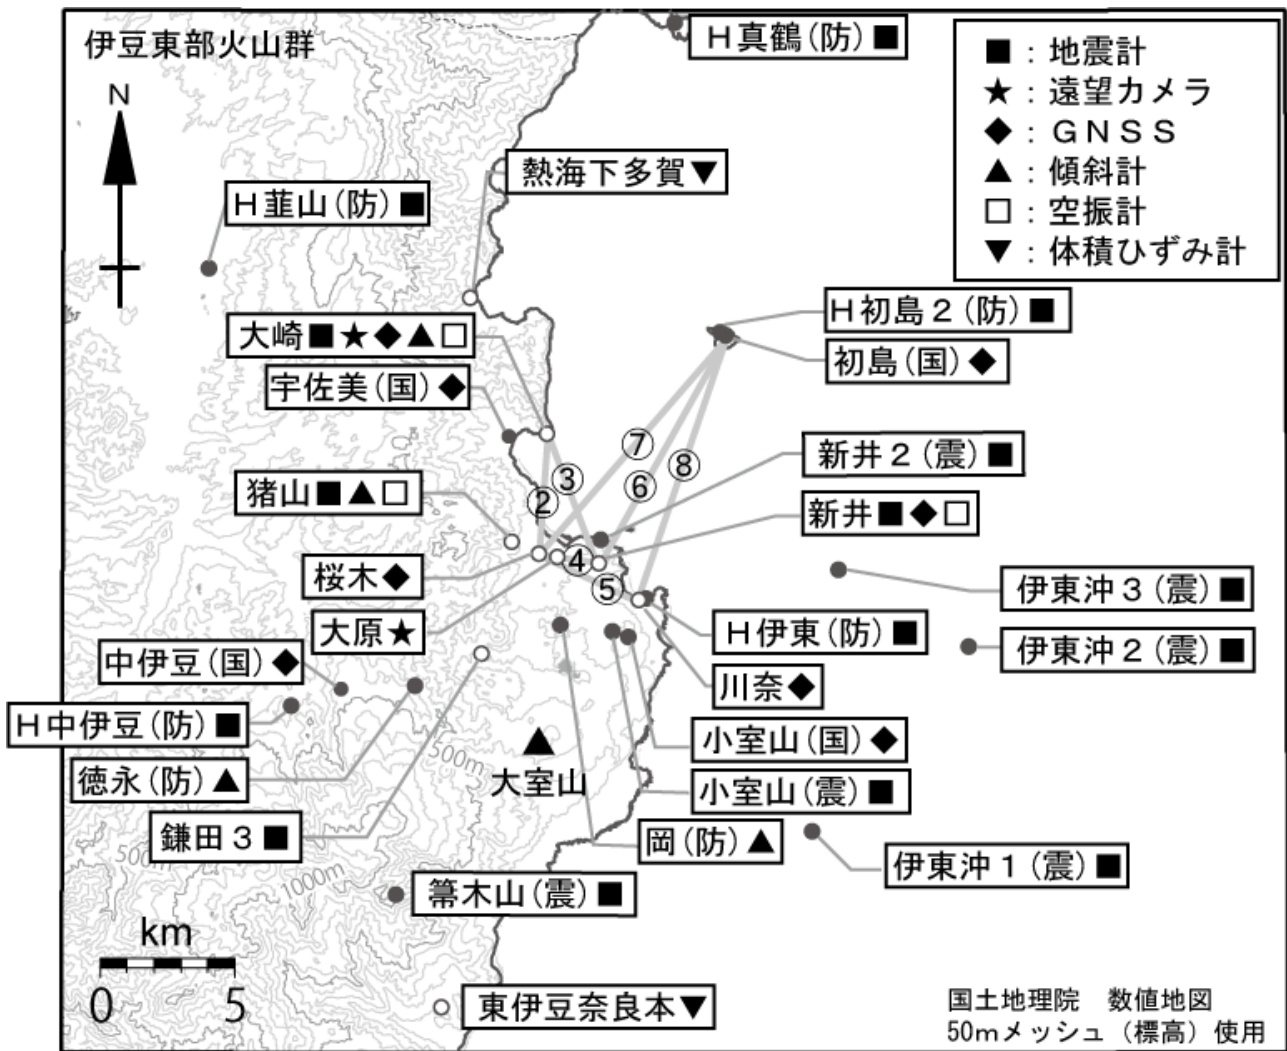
伊豆東部火山群

N

H真鶴(防)■

■：地震計
★：遠望カメラ
◆：GNSS
▲：傾斜計
□：空振計
▼：体積ひずみ計

熱海下多賀▼

H韮山(防)■

H初島2(防)■

大崎■★◆▲□

初島(国)◆

宇佐美(国)◆

⑦
⑧
⑥
③
②

新井2(震)■

猪山■▲□

新井■◆□

④

桜木◆

⑤

伊東沖3(震)■

大原★

H伊東(防)■

伊東沖2(震)■

中伊豆(国)◆

川奈◆

H中伊豆(防)■

小室山(国)◆

徳永(防)▲

500m

大室山

小室山(震)■

鎌田3■

岡(防)▲

500m

伊東沖1(震)■

1000m

筈木山(震)■

km

0 5

東伊豆奈良本▼

国土地理院　数値地図
50mメッシュ（標高）使用